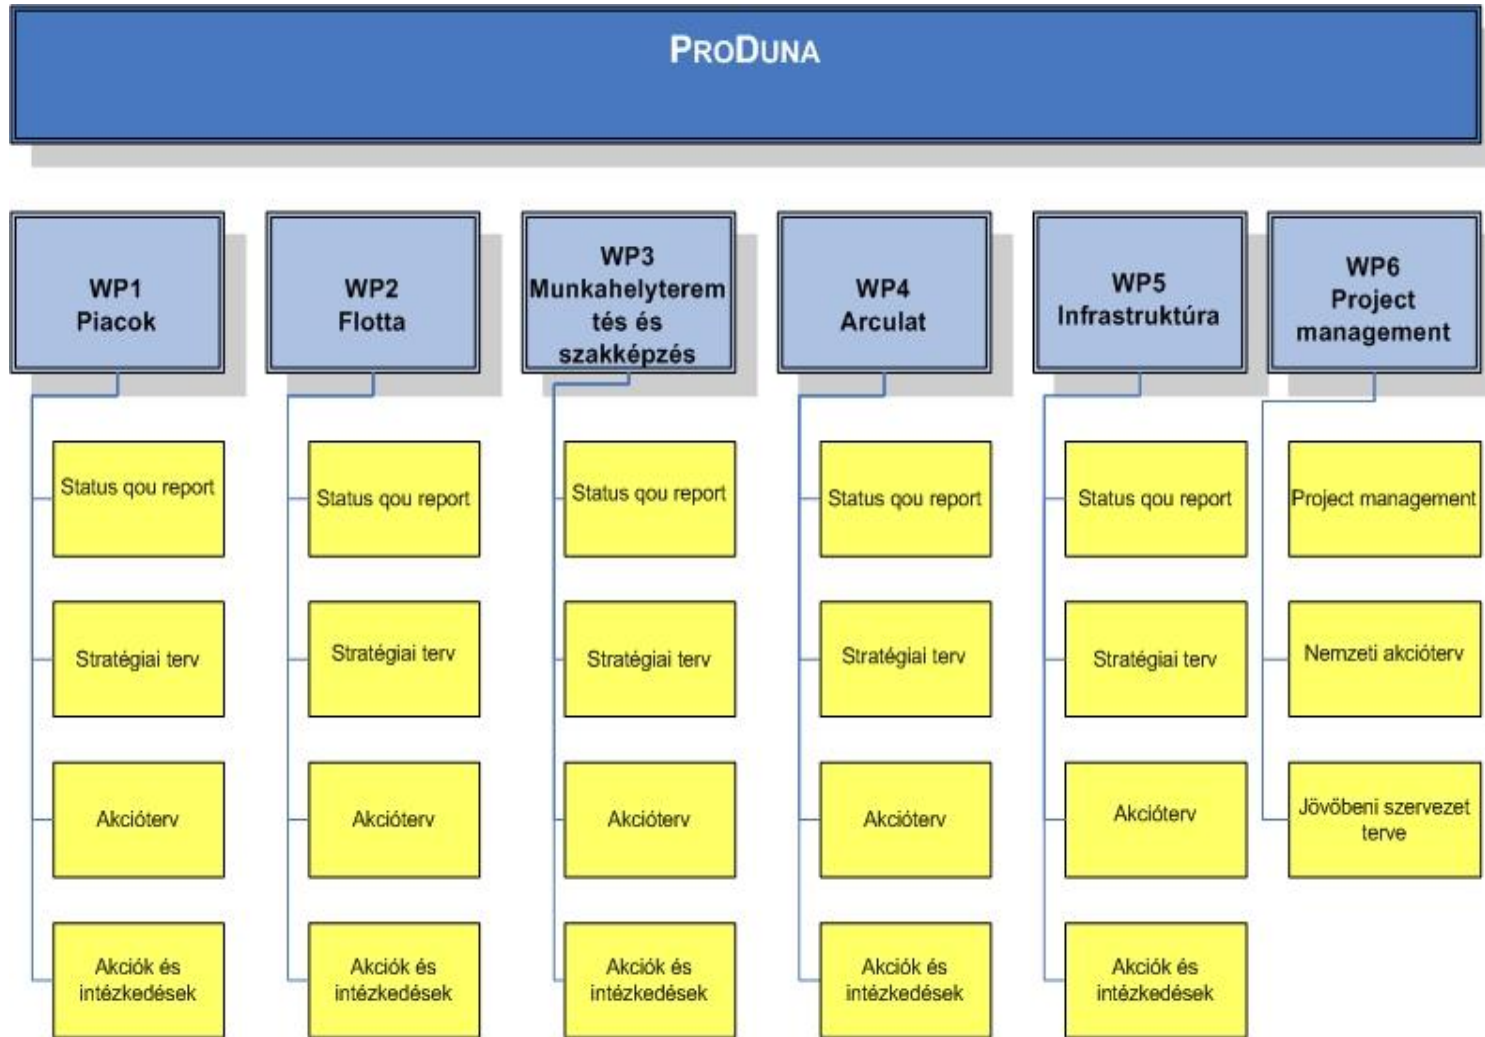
PRODUNA

WP1
Piacok

Status qou report

Stratégiai terv

Akcióterv

Akciók és intézkedések

WP2
Flotta

Status qou report

Stratégiai terv

Akcióterv

Akciók és intézkedések

WP3
Munkahelyteremtés és szakképzés

Status qou report

Stratégiai terv

Akcióterv

Akciók és intézkedések

WP4
Arculat

Status qou report

Stratégiai terv

Akcióterv

Akciók és intézkedések

WP5
Infrastruktúra

Status qou report

Stratégiai terv

Akcióterv

Akciók és intézkedések

WP6
Project management

Project management

Nemzeti akcióterv

Jövőbeni szervezet terve